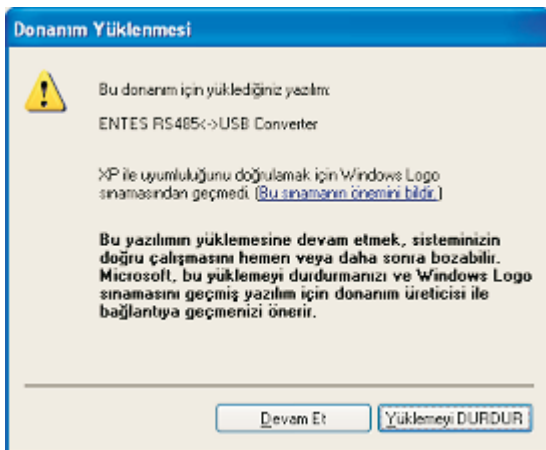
Donanım Yüklenmesi

Bu donanım için yüklediğiniz yazılım:

ENTES RS485<->USB Converter

XP ile uyumluluğunu doğrulamak için Windows Logo sınamasından geçmedi. (Bu sınamanın önemini bildir.)

Bu yazılımın yüklemesine devam etmek, sisteminizin doğru çalışmasını hemen veya daha sonra bozabilir. Microsoft, bu yüklemeyi durdurmanızı ve Windows Logo sınamasını geçmiş yazılım için donanım üreticisi ile bağlantıya geçmenizi önerir.

Devam Et

Yüklemeyi DURDUR